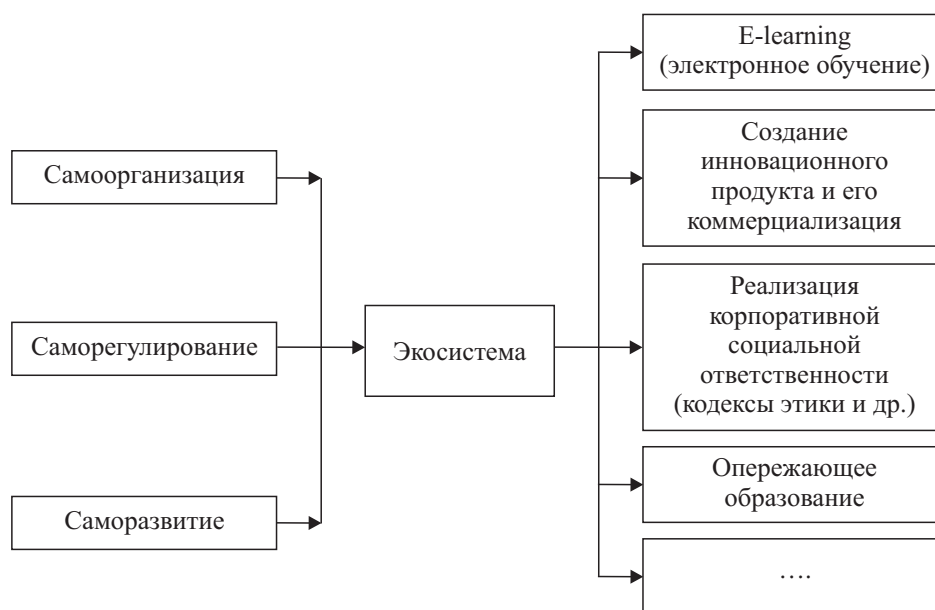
Самоорганизация

Саморегулирование

Саморазвитие

Экосистема

E-learning (электронное обучение)

Создание инновационного продукта и его коммерциализация

Реализация корпоративной социальной ответственности (кодексы этики и др.)

Опережающее образование

….